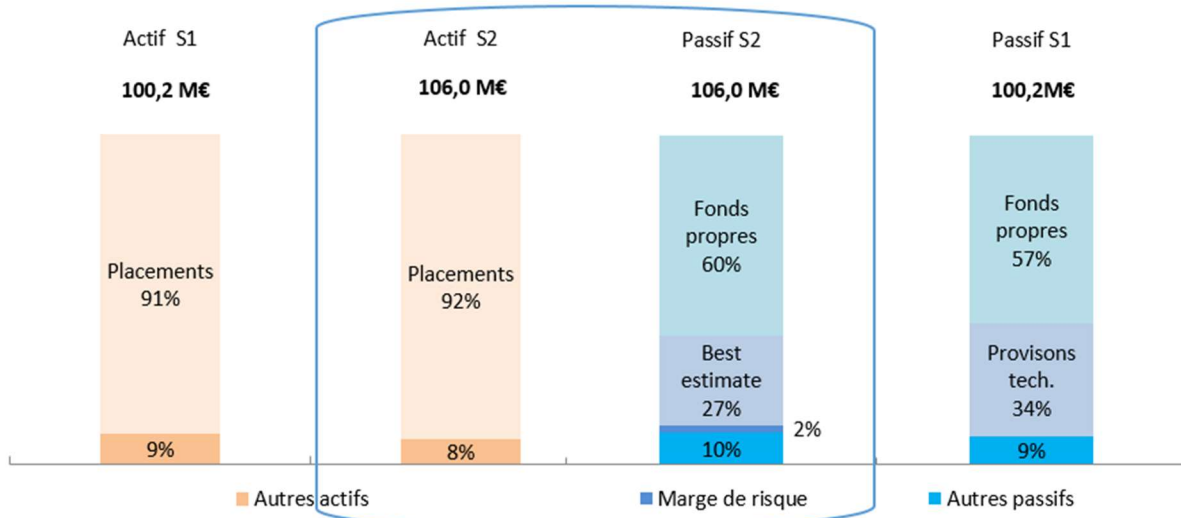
Actif S1

100,2 M€

Placements 91%

9%

Actif S2

106,0 M€

Placements 92%

8%

Passif S2

106,0 M€

Fonds propres 60%

Best estimate 27%

2%

10%

Passif S1

100,2M€

Fonds propres 57%

Provisons tech. 34%

9%

Autres actifs

Marge de risque

Autres passifs